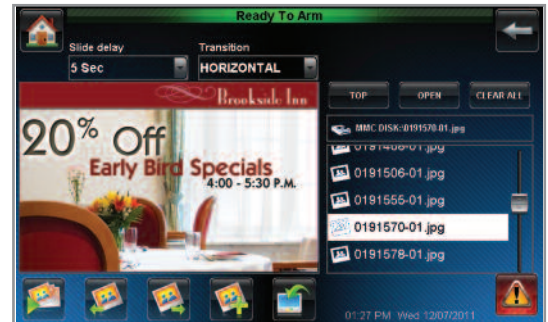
Ready To Arm

Slide delay
5 Sec

Transition
HORIZONTAL

Brookside Inn
20% Off
Early Bird Specials
4:00 - 5:30 P.M.

TOP
OPEN
CLEAR ALL

MMC DISK:0191570-01.jpg

0191468-01.jpg
0191506-01.jpg
0191555-01.jpg
0191570-01.jpg
0191578-01.jpg

01:27 PM Wed 12/07/2011